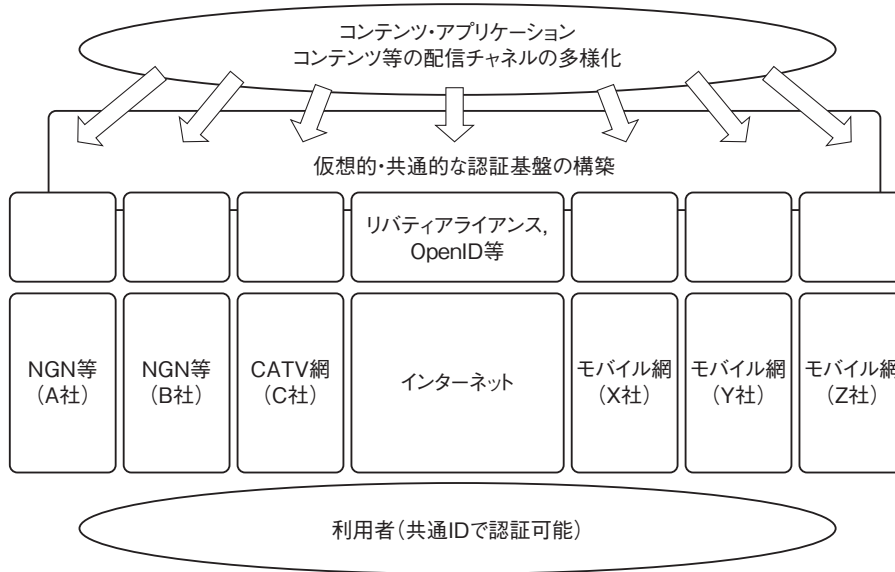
コンテンツ・アプリケーション
コンテンツ等の配信チャネルの多様化

仮想的・共通的な認証基盤の構築

リバティアライアンス, OpenID等

NGN等（A社）

NGN等（B社）

CATV網（C社）

インターネット

モバイル網（X社）

モバイル網（Y社）

モバイル網（Z社）

利用者（共通IDで認証可能）